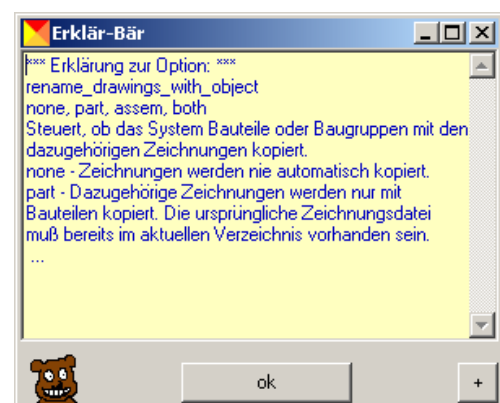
Erklär-Bär

*** Erklärung zur Option: ***
rename_drawings_with_object
none, part, assem, both
Steuert, ob das System Bauteile oder Baugruppen mit den dazugehörigen Zeichnungen kopiert.
none - Zeichnungen werden nie automatisch kopiert.
part - Dazugehörige Zeichnungen werden nur mit Bauteilen kopiert. Die ursprüngliche Zeichnungsdatei muß bereits im aktuellen Verzeichnis vorhanden sein.
...

ok

+